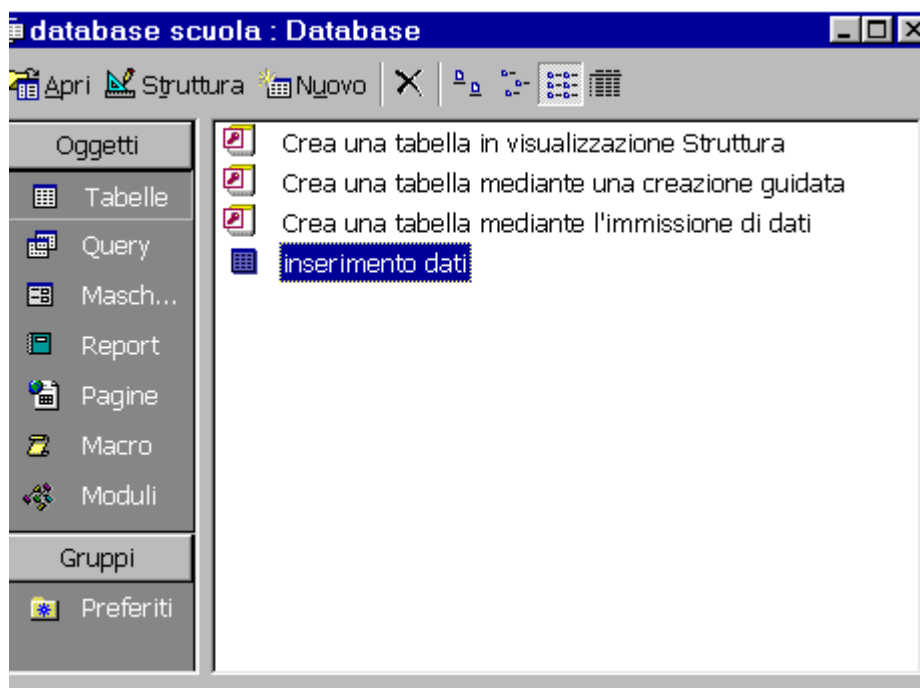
database scuola : Database

Apri Struttura Nuovo

Oggetti
Tabelle
Query
Masch...
Report
Pagine
Macro
Moduli
Gruppi
Preferiti

Crea una tabella in visualizzazione Struttura
Crea una tabella mediante una creazione guidata
Crea una tabella mediante l'immissione di dati
inserimento dati